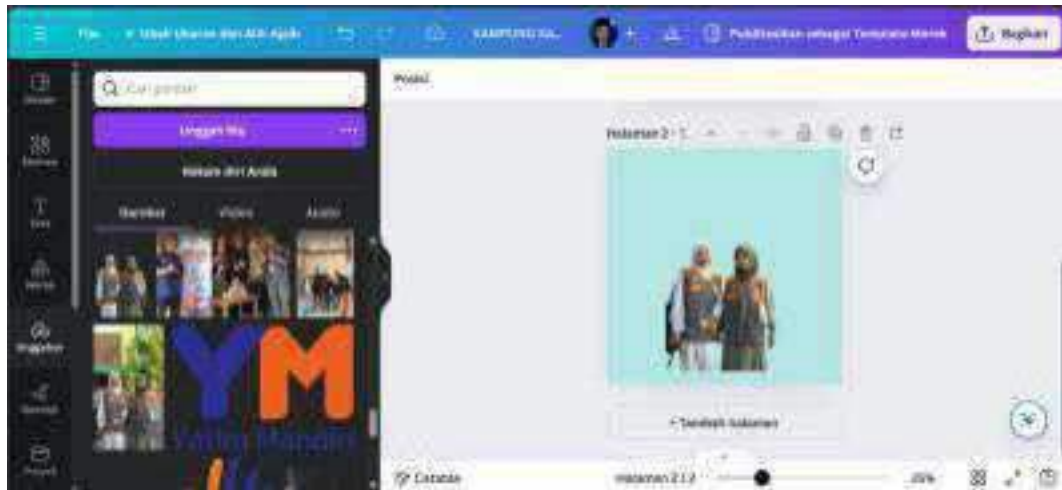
File   Ubah Ukuran dan Ajaib   KAMPUNG SAL...   Publikasikan sebagai Template Merek   Bagikan

Desain
Elemen
Teks
Merek
Unggahan
Gambar
Proyek

Cari gambar
Unggah file
Rekam diri Anda
Gambar   Video   Audio

YM

Posisi

Halaman 2 - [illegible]

+ Tambah halaman

Catatan   Halaman 2 / 2   25%